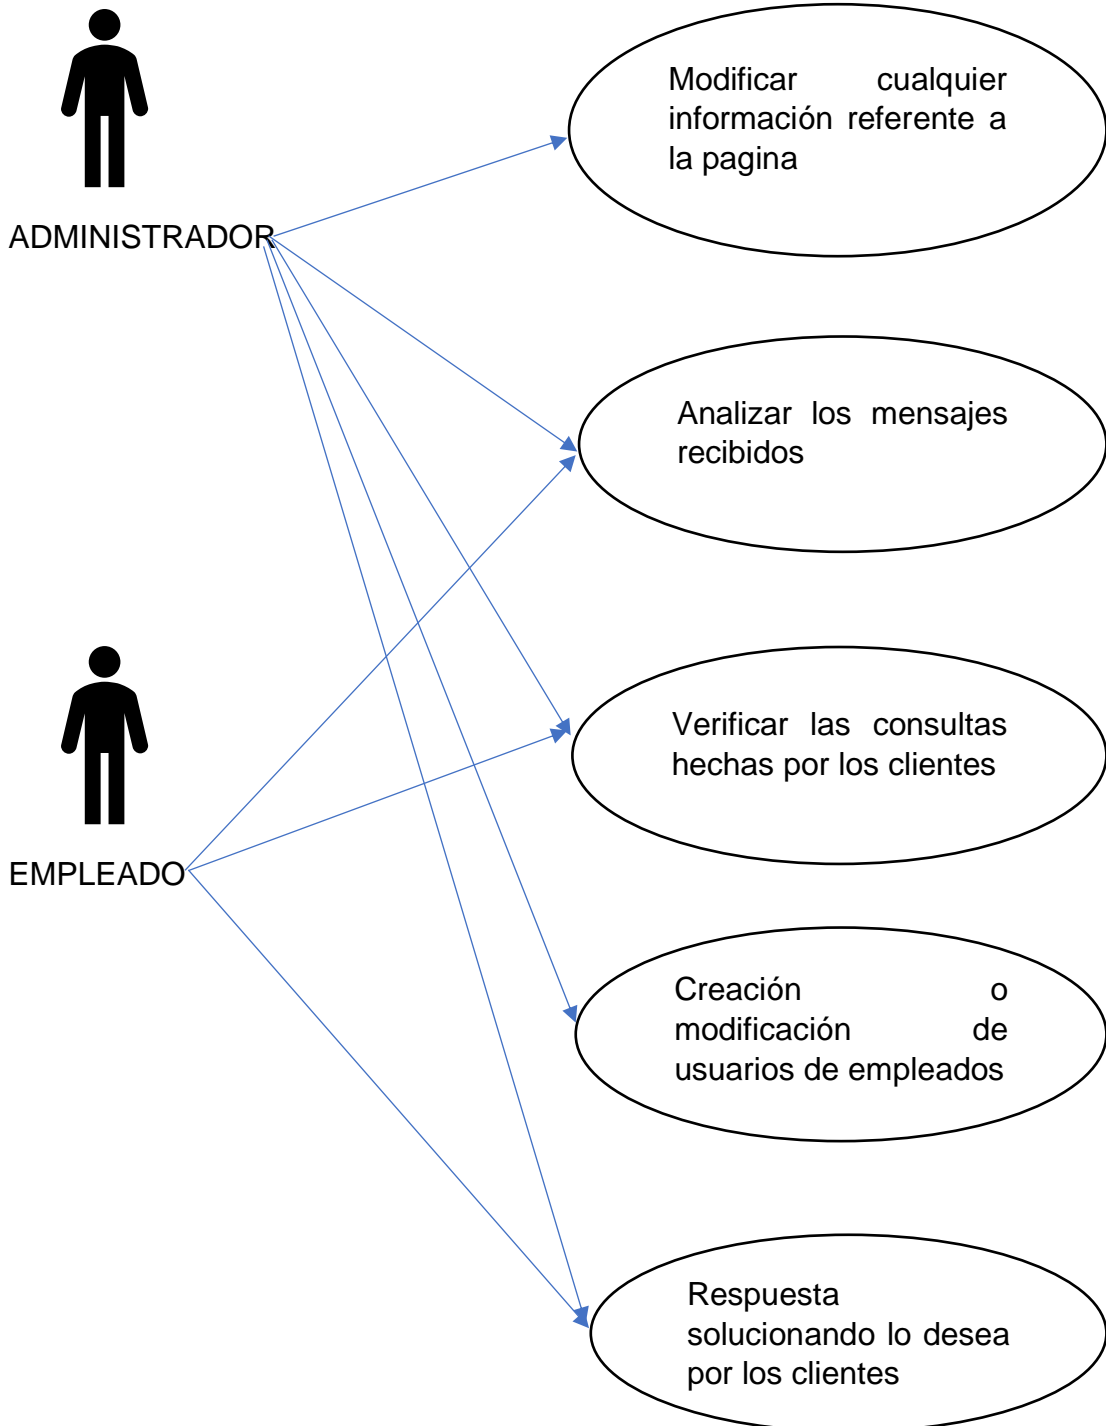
ADMINISTRADOR

Modificar cualquier información referente a la pagina

Analizar los mensajes recibidos

EMPLEADO

Verificar las consultas hechas por los clientes

Creación o modificación de usuarios de empleados

Respuesta solucionando lo desea por los clientes